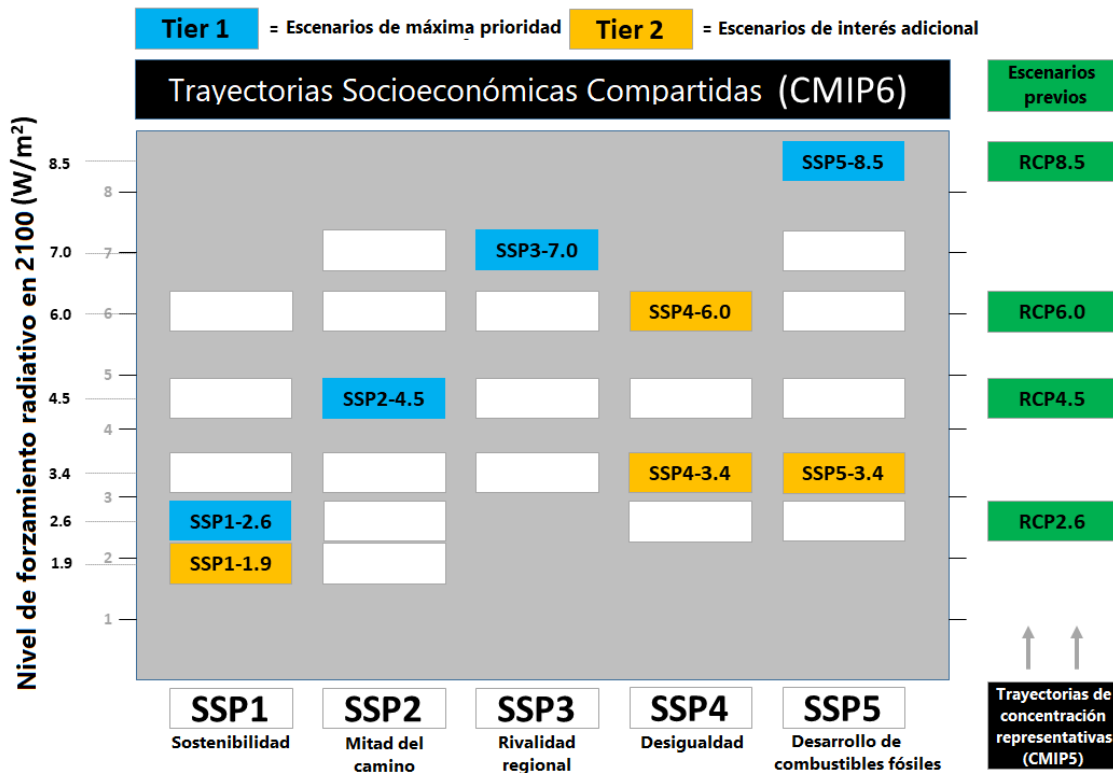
Tier 1 = Escenarios de máxima prioridad Tier 2 = Escenarios de interés adicional

Trayectorias Socioeconómicas Compartidas (CMIP6)

Escenarios previos

Nivel de forzamiento radiativo en 2100 (W/m$^2$)

8.5
8
7.0
7
6.0
6
5
4.5
4
3.4
3
2.6
2
1.9
1

SSP5-8.5
SSP3-7.0
SSP4-6.0
SSP2-4.5
SSP4-3.4
SSP5-3.4
SSP1-2.6
SSP1-1.9

RCP8.5
RCP6.0
RCP4.5
RCP2.6

SSP1
Sostenibilidad

SSP2
Mitad del camino

SSP3
Rivalidad regional

SSP4
Desigualdad

SSP5
Desarrollo de combustibles fósiles

Trayectorias de concentración representativas (CMIP5)